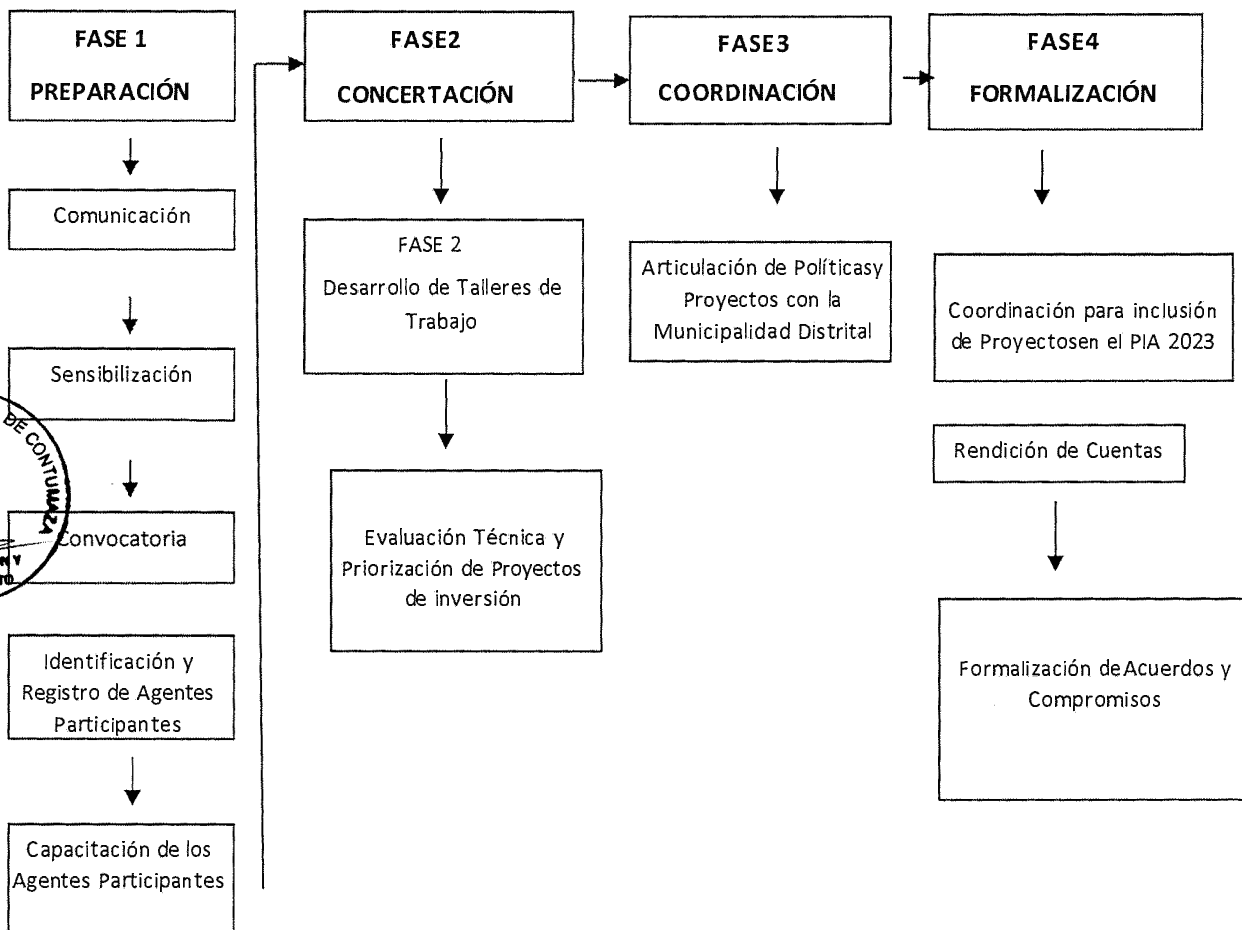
FASE 1
PREPARACIÓN

Comunicación

Sensibilización

Convocatoria

Identificación y Registro de Agentes Participantes

Capacitación de los Agentes Participantes

FASE2
CONCERTACIÓN

FASE 2
Desarrollo de Talleres de Trabajo

Evaluación Técnica y Priorización de Proyectos de inversión

FASE3
COORDINACIÓN

Articulación de Políticasy Proyectos con la Municipalidad Distrital

FASE4
FORMALIZACIÓN

Coordinación para inclusión de Proyectosen el PIA 2023

Rendición de Cuentas

Formalización deAcuerdos y Compromisos

DE CONTUMAZA
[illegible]